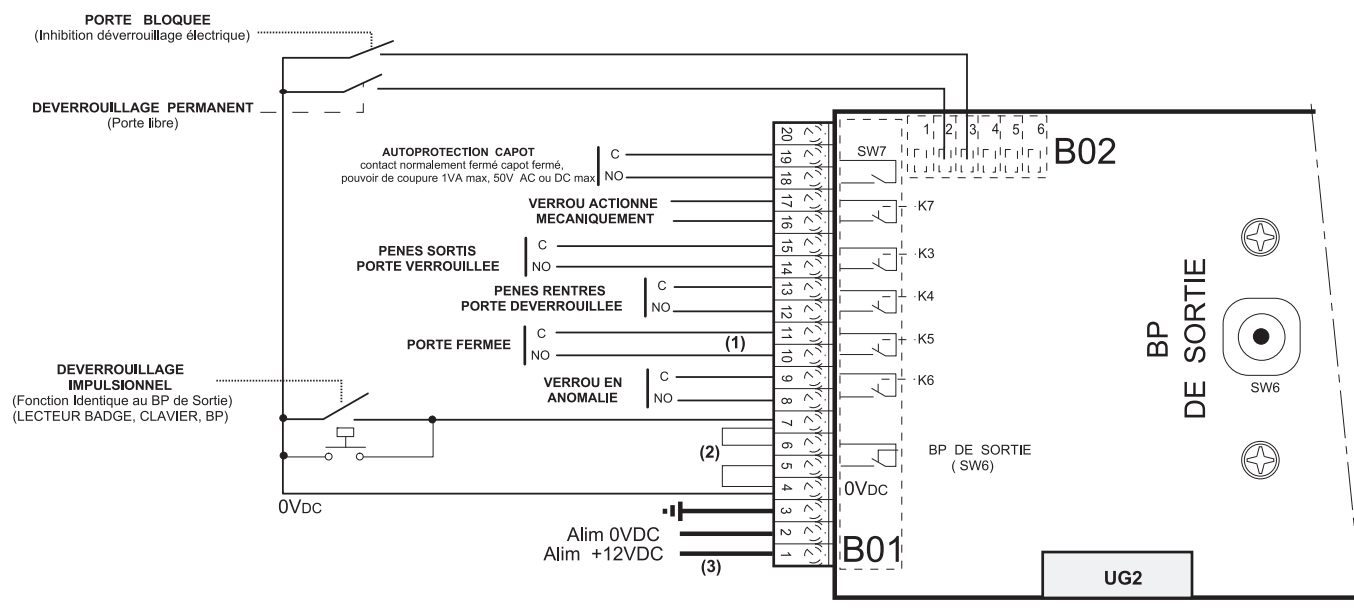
PORTE BLOQUEE
(Inhibition déverrouillage électrique)

DEVERROUILLAGE PERMANENT
(Porte libre)

AUTOPROTECTION CAPOT
contact normalement fermé capot fermé,
pouvoir de coupure 1VA max, 50V AC ou DC max

C
NO

VERROU ACTIONNE
MECANIQUEMENT

PENES SORTIS
PORTE VERROUILLEE

C
NO

PENES RENTRES
PORTE DEVERROUILLEE

C
NO

PORTE FERMEE

C
NO

(1)

DEVERROUILLAGE
IMPULSIONNEL
(Fonction Identique au BP de Sortie)
(LECTEUR BADGE, CLAVIER, BP)

VERROU EN
ANOMALIE

C
NO

(2)

0VDC

Alim 0VDC
Alim +12VDC
(3)

20 19 18 17 16 15 14 13 12 11 10 9 8 7 6 5 4 3 2 1

SW7
1 2 3 4 5 6
B02

K7
K3
K4
K5
K6

BP DE SORTIE
( SW6)

0VDC

B01

BP
DE SORTIE

SW6

UG2